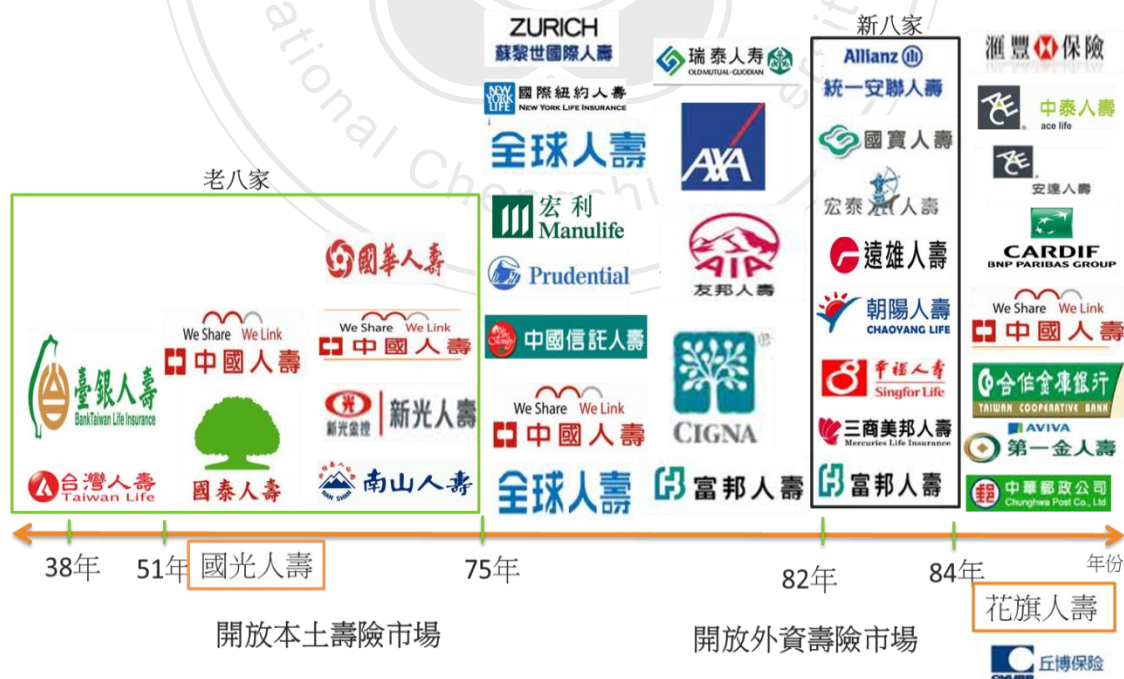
老八家

臺銀人壽
BankTaiwan Life Insurance

台灣人壽
Taiwan Life

We Share We Link
中國人壽

國泰人壽

國華人壽

We Share We Link
中國人壽

新光金控 新光人壽

南山人壽

ZURICH
蘇黎世國際人壽

NEW YORK LIFE 國際紐約人壽
NEW YORK LIFE INSURANCE

全球人壽

宏利
Manulife

Prudential

中國信託人壽

We Share We Link
中國人壽

全球人壽

瑞泰人壽
OLDMUTUAL·GUODIAN

AXA

AIA
友邦人壽

CIGNA

富邦人壽

新八家

Allianz
統一安聯人壽

國寶人壽

宏泰人壽

遠雄人壽

朝陽人壽
CHAOYANG LIFE

幸福人壽
Singfor Life

三商美邦人壽
Mercuries Life Insurance

富邦人壽

滙豐保險

ACE 中泰人壽
ace life

ACE
安達人壽

CARDIF
BNP PARIBAS GROUP

We Share We Link
中國人壽

合作金庫銀行
TAIWAN COOPERATIVE BANK

AVIVA
第一金人壽

中華郵政公司
Chunghwa Post Co., Ltd

38年 51年 國光人壽 75年 82年 84年 年份

花旗人壽

開放本土壽險市場

開放外資壽險市場

丘博保險